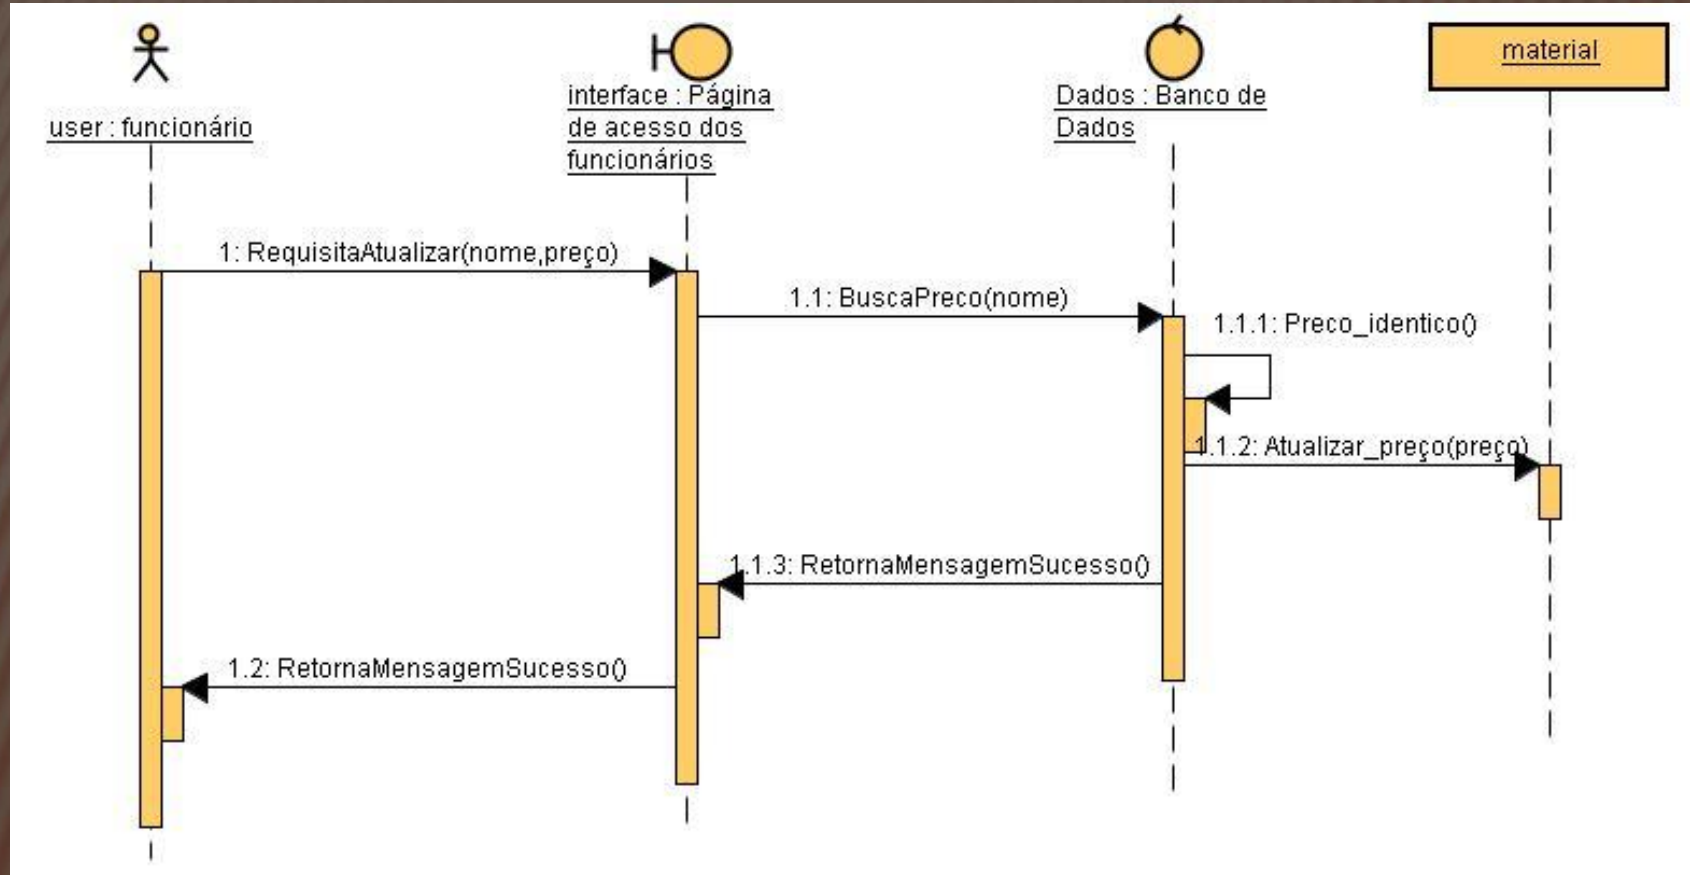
user : funcionário

interface : Página de acesso dos funcionários

Dados : Banco de Dados

material

1: RequisitaAtualizar(nome,preço)

1.1: BuscaPreco(nome)

1.1.1: Preco_identico()

1.1.2: Atualizar_preço(preço)

1.1.3: RetornaMensagemSucesso()

1.2: RetornaMensagemSucesso()